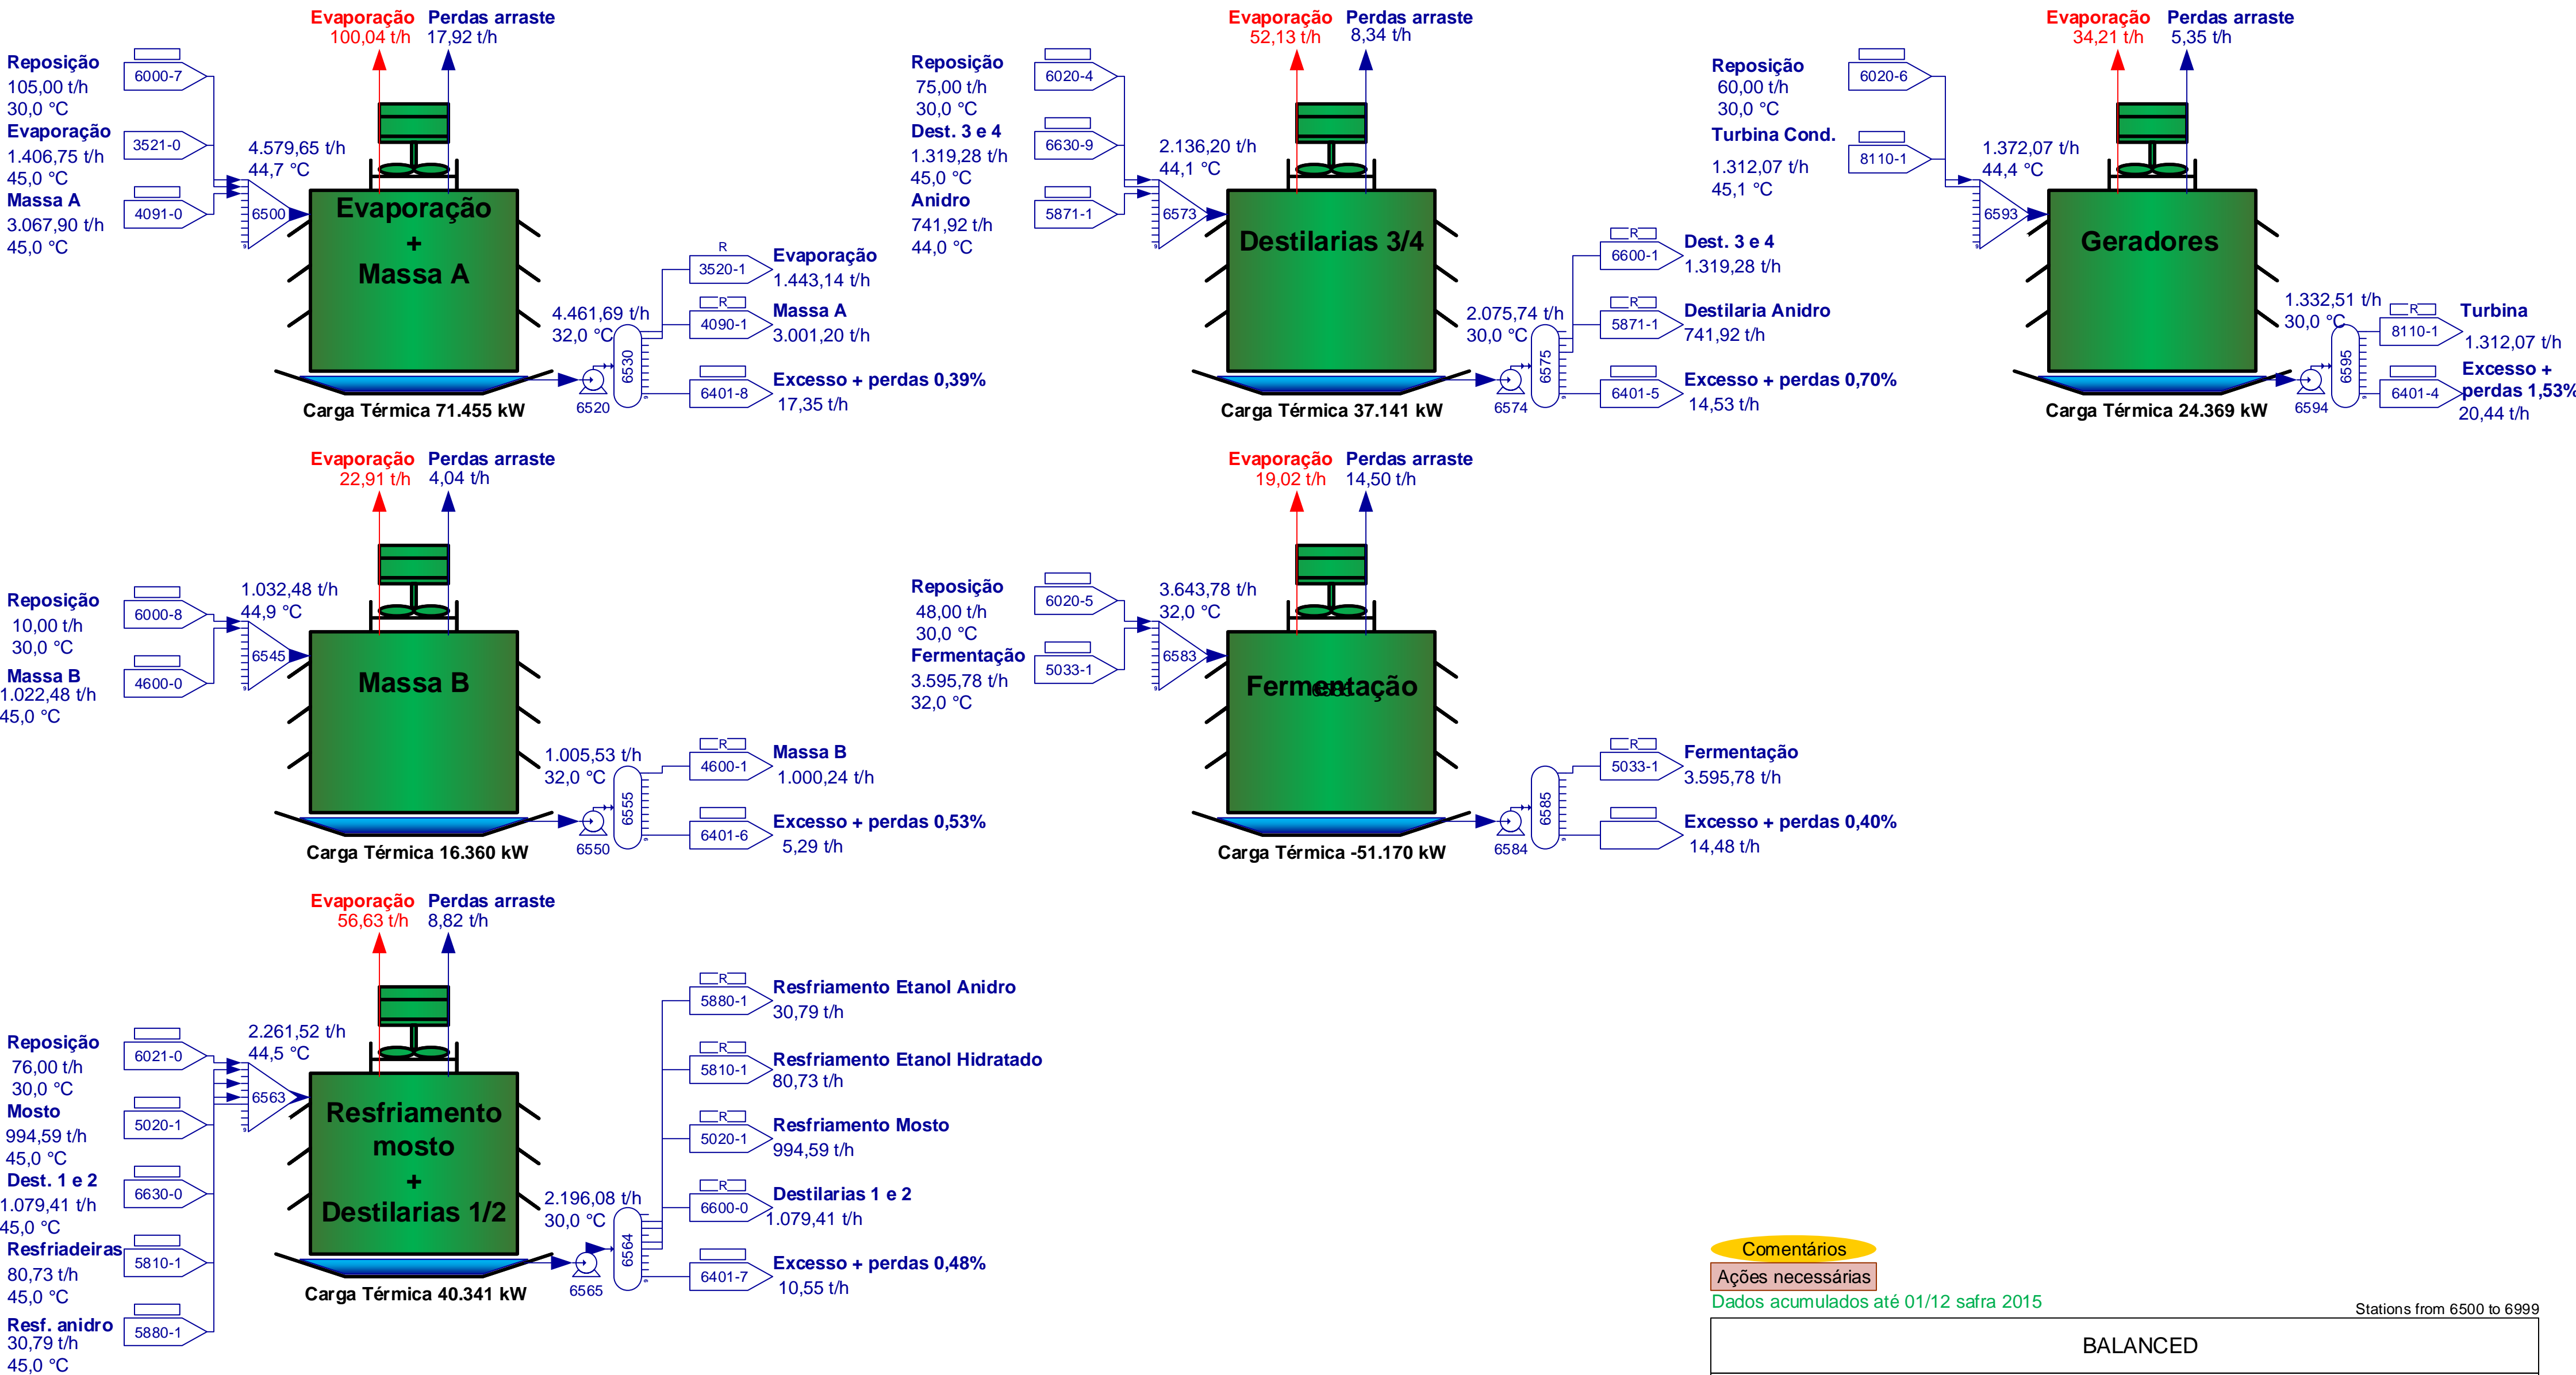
Evaporação
100,04 t/h
Perdas arraste
17,92 t/h

Reposição
105,00 t/h
30,0 °C
Evaporação
1.406,75 t/h
45,0 °C
Massa A
3.067,90 t/h
45,0 °C

6000-7
3521-0
4091-0
6500

4.579,65 t/h
44,7 °C

Evaporação + Massa A

4.461,69 t/h
32,0 °C

6520
6530

R
3520-1
Evaporação
1.443,14 t/h
R
4090-1
Massa A
3.001,20 t/h
6401-8
Excesso + perdas 0,39%
17,35 t/h

Carga Térmica 71.455 kW

Evaporação
52,13 t/h
Perdas arraste
8,34 t/h

Reposição
75,00 t/h
30,0 °C
Dest. 3 e 4
1.319,28 t/h
45,0 °C
Anidro
741,92 t/h
44,0 °C

6020-4
6630-9
5871-1
6573

2.136,20 t/h
44,1 °C

Destilarias 3/4

2.075,74 t/h
30,0 °C

6574
6575

R
6600-1
Dest. 3 e 4
1.319,28 t/h
R
5871-1
Destilaria Anidro
741,92 t/h
6401-5
Excesso + perdas 0,70%
14,53 t/h

Carga Térmica 37.141 kW

Evaporação
34,21 t/h
Perdas arraste
5,35 t/h

Reposição
60,00 t/h
30,0 °C
Turbina Cond.
1.312,07 t/h
45,1 °C

6020-6
8110-1
6593

1.372,07 t/h
44,4 °C

Geradores

1.332,51 t/h
30,0 °C

6594
6595

R
8110-1
Turbina
1.312,07 t/h
6401-4
Excesso + perdas 1,53%
20,44 t/h

Carga Térmica 24.369 kW

Evaporação
22,91 t/h
Perdas arraste
4,04 t/h

Reposição
10,00 t/h
30,0 °C
Massa B
1.022,48 t/h
45,0 °C

6000-8
4600-0
6545

1.032,48 t/h
44,9 °C

Massa B

1.005,53 t/h
32,0 °C

6550
6555

R
4600-1
Massa B
1.000,24 t/h
6401-6
Excesso + perdas 0,53%
5,29 t/h

Carga Térmica 16.360 kW

Evaporação
19,02 t/h
Perdas arraste
14,50 t/h

Reposição
48,00 t/h
30,0 °C
Fermentação
3.595,78 t/h
32,0 °C

6020-5
5033-1
6583

3.643,78 t/h
32,0 °C

Fermentação

6584
6585

R
5033-1
Fermentação
3.595,78 t/h
Excesso + perdas 0,40%
14,48 t/h

Carga Térmica -51.170 kW

Evaporação
56,63 t/h
Perdas arraste
8,82 t/h

Reposição
76,00 t/h
30,0 °C
Mosto
994,59 t/h
45,0 °C
Dest. 1 e 2
1.079,41 t/h
45,0 °C
Resfriadeiras
80,73 t/h
45,0 °C
Resf. anidro
30,79 t/h
45,0 °C

6021-0
5020-1
6630-0
5810-1
5880-1
6563

2.261,52 t/h
44,5 °C

Resfriamento mosto + Destilarias 1/2

2.196,08 t/h
30,0 °C

6565
6564

R
5880-1
Resfriamento Etanol Anidro
30,79 t/h
R
5810-1
Resfriamento Etanol Hidratado
80,73 t/h
R
5020-1
Resfriamento Mosto
994,59 t/h
R
6600-0
Destilarias 1 e 2
1.079,41 t/h
6401-7
Excesso + perdas 0,48%
10,55 t/h

Carga Térmica 40.341 kW

Comentários
Ações necessárias
Dados acumulados até 01/12 safra 2015
Stations from 6500 to 6999
BALANCED